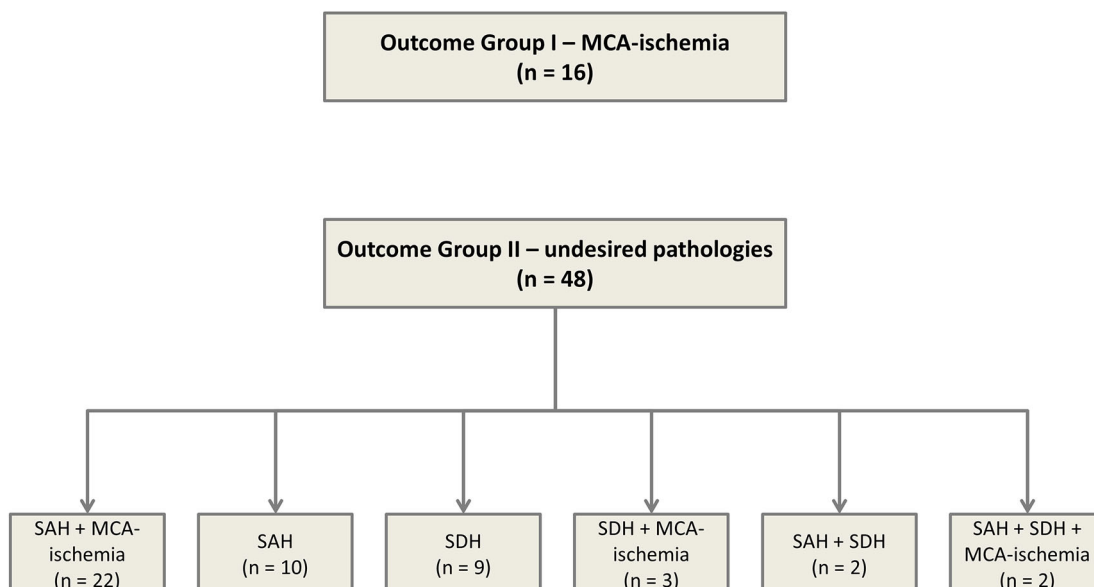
Outcome Group I – MCA-ischemia
(n = 16)

Outcome Group II – undesired pathologies
(n = 48)

SAH + MCA-ischemia
(n = 22)

SAH
(n = 10)

SDH
(n = 9)

SDH + MCA-ischemia
(n = 3)

SAH + SDH
(n = 2)

SAH + SDH + MCA-ischemia
(n = 2)